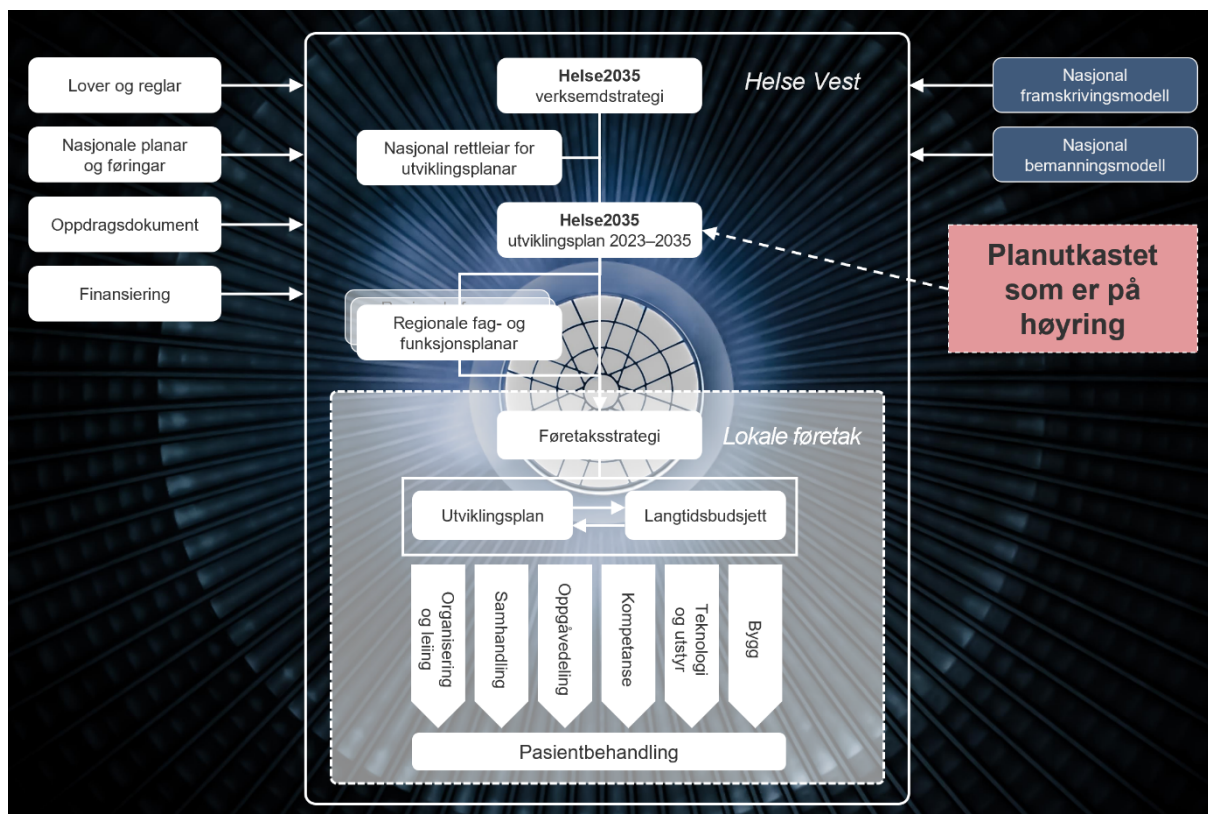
Lover og reglar

Nasjonale planar og føringar

Oppdragsdokument

Finansiering

Helse2035
verksemdstrategi

Helse Vest

Nasjonal framskrivingsmodell

Nasjonal bemanningsmodell

Nasjonal rettleiar for utviklingsplanar

Helse2035
utviklingsplan 2023–2035

Planutkastet som er på høyring

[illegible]

Regionale fag- og funksjonsplanar

Føretaksstrategi

Lokale føretak

Utviklingsplan

Langtidsbudsjett

Organisering og leiing

Samhandling

Oppgåvedeling

Kompetanse

Teknologi og utstyr

Bygg

Pasientbehandling